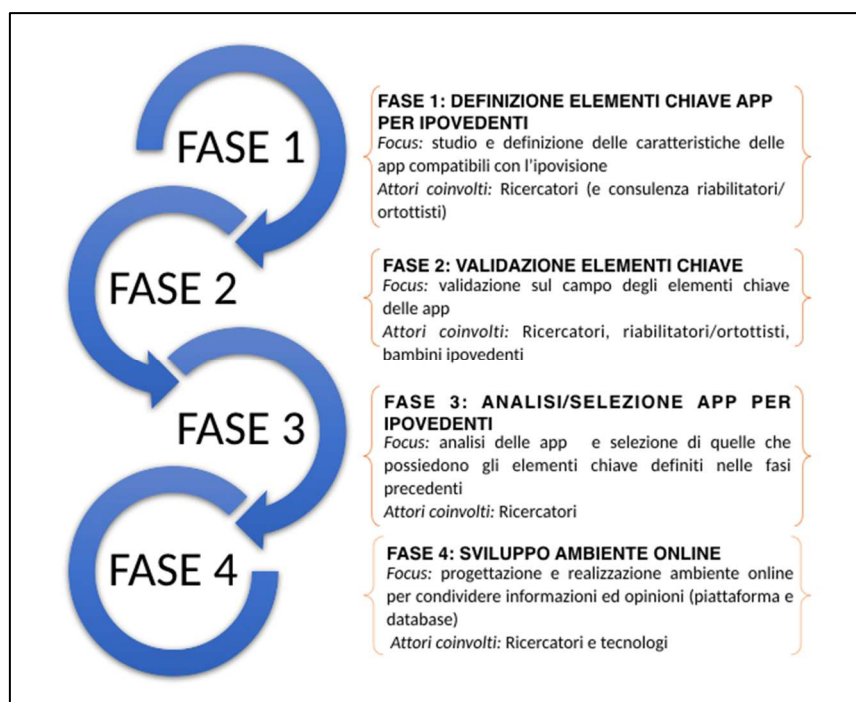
FASE 1

FASE 2

FASE 3

FASE 4

FASE 1: DEFINIZIONE ELEMENTI CHIAVE APP PER IPOVEDENTI
Focus: studio e definizione delle caratteristiche delle app compatibili con l'ipovisione
Attori coinvolti: Ricercatori (e consulenza riabilitatori/ ortottisti)

FASE 2: VALIDAZIONE ELEMENTI CHIAVE
Focus: validazione sul campo degli elementi chiave delle app
Attori coinvolti: Ricercatori, riabilitatori/ortottisti, bambini ipovedenti

FASE 3: ANALISI/SELEZIONE APP PER IPOVEDENTI
Focus: analisi delle app e selezione di quelle che possiedono gli elementi chiave definiti nelle fasi precedenti
Attori coinvolti: Ricercatori

FASE 4: SVILUPPO AMBIENTE ONLINE
Focus: progettazione e realizzazione ambiente online per condividere informazioni ed opinioni (piattaforma e database)
Attori coinvolti: Ricercatori e tecnologi